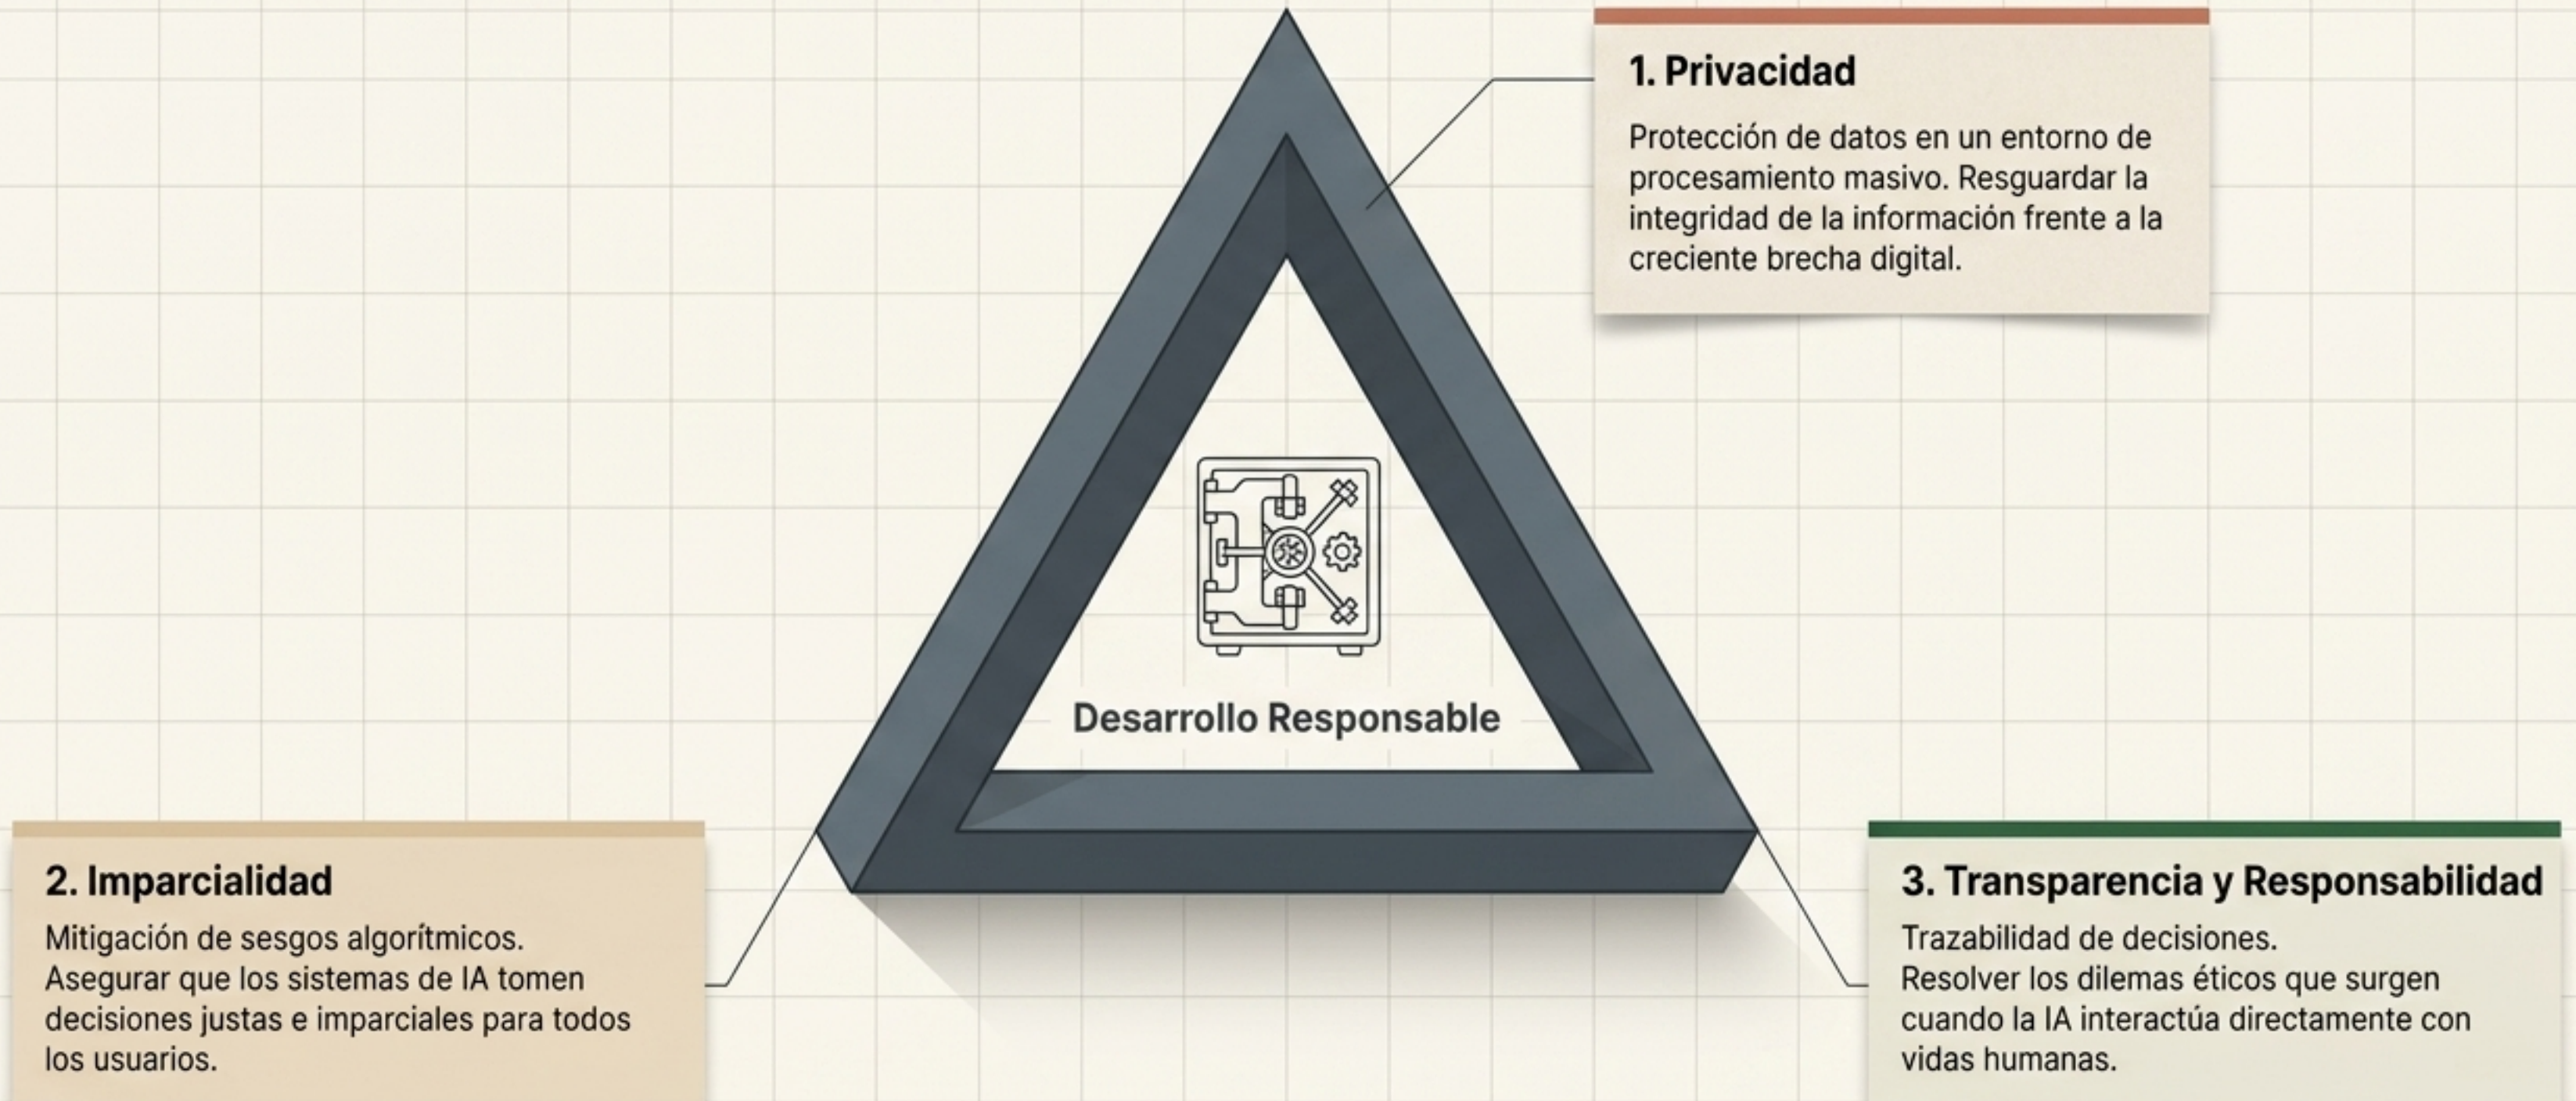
1. Privacidad

Protección de datos en un entorno de procesamiento masivo. Resguardar la integridad de la información frente a la creciente brecha digital.

Desarrollo Responsable

2. Imparcialidad

Mitigación de sesgos algorítmicos. Asegurar que los sistemas de IA tomen decisiones justas e imparciales para todos los usuarios.

3. Transparencia y Responsabilidad

Trazabilidad de decisiones. Resolver los dilemas éticos que surgen cuando la IA interactúa directamente con vidas humanas.